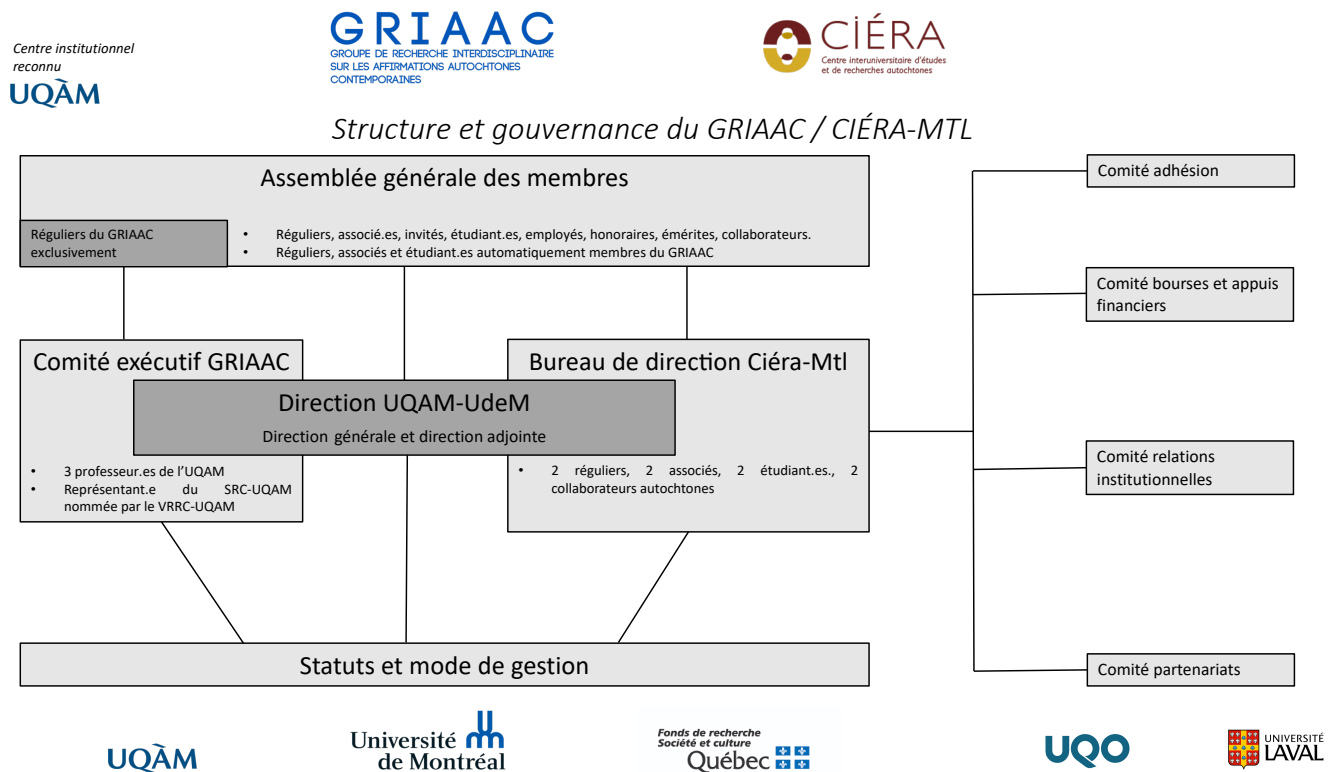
Centre institutionnel reconnu
UQÀM

GRIAAC
GROUPE DE RECHERCHE INTERDISCIPLINAIRE SUR LES AFFIRMATIONS AUTOCHTONES CONTEMPORAINES

CIÉRA
Centre interuniversitaire d'études et de recherches autochtones

Structure et gouvernance du GRIAAC / CIÉRA-MTL

Assemblée générale des membres

Réguliers du GRIAAC exclusivement

• Réguliers, associé.es, invités, étudiant.es, employés, honoraires, émérites, collaborateurs.
• Réguliers, associés et étudiant.es automatiquement membres du GRIAAC

Comité exécutif GRIAAC

Bureau de direction Ciéra-Mtl

Direction UQAM-UdeM
Direction générale et direction adjointe

• 3 professeur.es de l'UQAM
• Représentant.e du SRC-UQAM nommée par le VRRC-UQAM

• 2 réguliers, 2 associés, 2 étudiant.es., 2 collaborateurs autochtones

Statuts et mode de gestion

Comité adhésion

Comité bourses et appuis financiers

Comité relations institutionnelles

Comité partenariats

UQÀM

Université de Montréal

Fonds de recherche Société et culture Québec

UQO

UNIVERSITÉ LAVAL